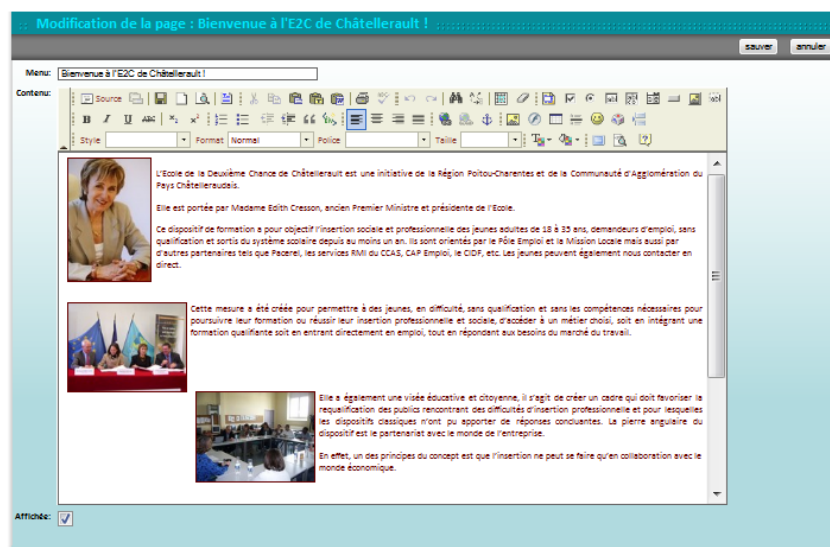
Modification de la page : Bienvenue à l'E2C de Châtellerault !

sauver annuler

Menu: Bienvenue à l'E2C de Châtellerault !

Contenu:

Source

Style Format Normal Police Taille

L'Ecole de la Deuxième Chance de Châtellerault est une initiative de la Région Poitou-Charentes et de la Communauté d'Agglomération du Pays Châtelleraudais.

Elle est portée par Madame Edith Cresson, ancien Premier Ministre et présidente de l'Ecole.

Ce dispositif de formation a pour objectif l'insertion sociale et professionnelle des jeunes adultes de 18 à 35 ans, demandeurs d'emploi, sans qualification et sortis du système scolaire depuis au moins un an. Ils sont orientés par le Pôle Emploi et la Mission Locale mais aussi par d'autres partenaires tels que Pacerel, les services RMI du CCAS, CAP Emploi, le CIDF, etc. Les jeunes peuvent également nous contacter en direct.

Cette mesure a été créée pour permettre à des jeunes, en difficulté, sans qualification et sans les compétences nécessaires pour poursuivre leur formation ou réussir leur insertion professionnelle et sociale, d'accéder à un métier choisi, soit en intégrant une formation qualifiante soit en entrant directement en emploi, tout en répondant aux besoins du marché du travail.

Elle a également une visée éducative et citoyenne, il s'agit de créer un cadre qui doit favoriser la requalification des publics rencontrant des difficultés d'insertion professionnelle et pour lesquelles les dispositifs classiques n'ont pu apporter de réponses concluantes. La pierre angulaire du dispositif est le partenariat avec le monde de l'entreprise.

En effet, un des principes du concept est que l'insertion ne peut se faire qu'en collaboration avec le monde économique.

Affichée: